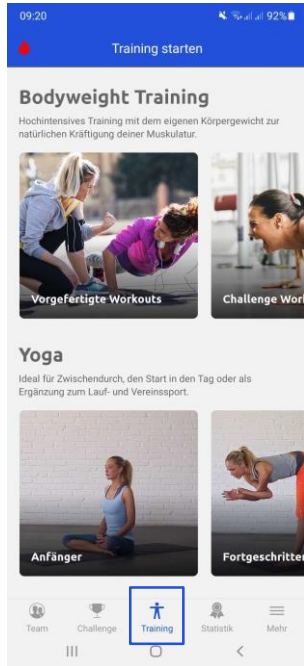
09:20
92%

Training starten

Bodyweight Training

Hochintensives Training mit dem eigenen Körpergewicht zur natürlichen Kräftigung deiner Muskulatur.

Vorgefertigte Workouts

Challenge Work

Yoga

Ideal für Zwischendurch, den Start in den Tag oder als Ergänzung zum Lauf- und Vereinssport.

Anfänger

Fortgeschritten

Team

Challenge

Training

Statistik

Mehr